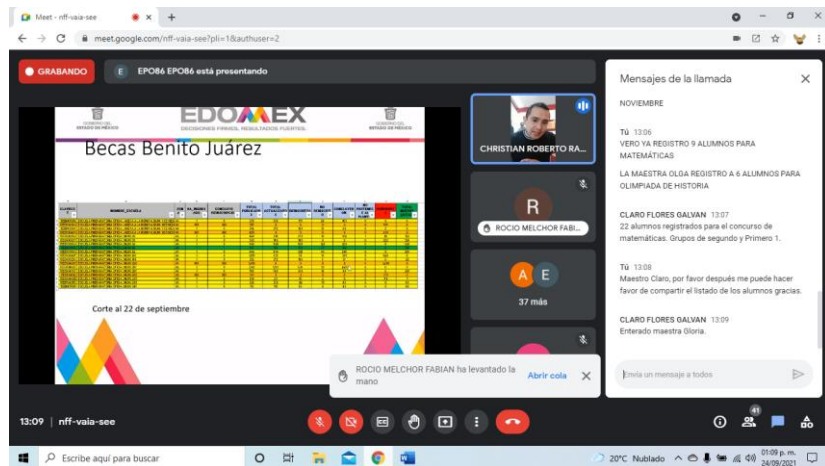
Meet - nff-vaia-see
meet.google.com/nff-vaia-see?pli=1&authuser=2

GRABANDO
EPO86 EPO86 está presentando

EDOMEX
DECISIONES FIRMES, RESULTADOS FUERTES.
GOBIERNO DEL ESTADO DE MÉXICO

Becas Benito Juárez

Corte al 22 de septiembre

CHRISTIAN ROBERTO RA...
ROCIO MELCHOR FABI...
37 más

Mensajes de la llamada
NOVIEMBRE

Tú 13:06
VERO YA REGISTRO 9 ALUMNOS PARA MATEMÁTICAS

LA MAESTRA OLGA REGISTRO A 6 ALUMNOS PARA OLIMPIADA DE HISTORIA

CLARO FLORES GALVAN 13:07
22 alumnos registrados para el concurso de matemáticas. Grupos de segundo y Primero 1.

Tú 13:08
Maestro Claro, por favor después me puede hacer favor de compartir el listado de los alumnos gracias.

CLARO FLORES GALVAN 13:09
Enterado maestra Gloria.

Envía un mensaje a todos

ROCIO MELCHOR FABIAN ha levantado la mano
Abrir cola

13:09 | nff-vaia-see
41

Escribe aquí para buscar
20°C Nublado
01:09 p. m.
24/09/2021